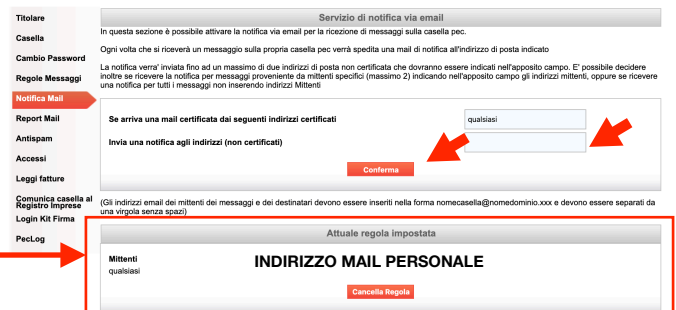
Titolare
Casella
Cambio Password
Regole Messaggi
Notifica Mail
Report Mail
Antispam
Accessi
Leggi fatture
Comunica casella al Registro Imprese
Login Kit Firma
PecLog

Servizio di notifica via email

In questa sezione è possibile attivare la notifica via email per la ricezione di messaggi sulla casella pec.

Ogni volta che si riceverà un messaggio sulla propria casella pec verrà spedita una mail di notifica all'indirizzo di posta indicato

La notifica verra' inviata fino ad un massimo di due indirizzi di posta non certificata che dovranno essere indicati nell'apposito campo. E' possibile decidere inoltre se ricevere la notifica per messaggi proveniente da mittenti specifici (massimo 2) indicando nell'apposito campo gli indirizzi mittenti, oppure se ricevere una notifica per tutti i messaggi non inserendo indirizzi Mittenti

Se arriva una mail certificata dai seguenti indirizzi certificati | qualsiasi

Invia una notifica agli indirizzi (non certificati)

Conferma

(Gli indirizzi email dei mittenti dei messaggi e dei destinatari devono essere inseriti nella forma nomecasella@nomedominio.xxx e devono essere separati da una virgola senza spazi)

Attuale regola impostata

Mittenti
qualsiasi

INDIRIZZO MAIL PERSONALE

Cancella Regola